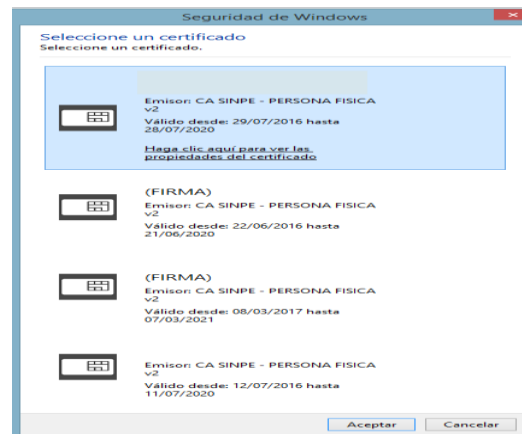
Seguridad de Windows

Seleccione un certificado
Seleccione un certificado.

Emisor: CA SINPE - PERSONA FISICA v2
Válido desde: 29/07/2016 hasta 28/07/2020

Haga clic aquí para ver las propiedades del certificado

(FIRMA)
Emisor: CA SINPE - PERSONA FISICA v2
Válido desde: 22/06/2016 hasta 21/06/2020

(FIRMA)
Emisor: CA SINPE - PERSONA FISICA v2
Válido desde: 08/03/2017 hasta 07/03/2021

Emisor: CA SINPE - PERSONA FISICA v2
Válido desde: 12/07/2016 hasta 11/07/2020

Aceptar
Cancelar